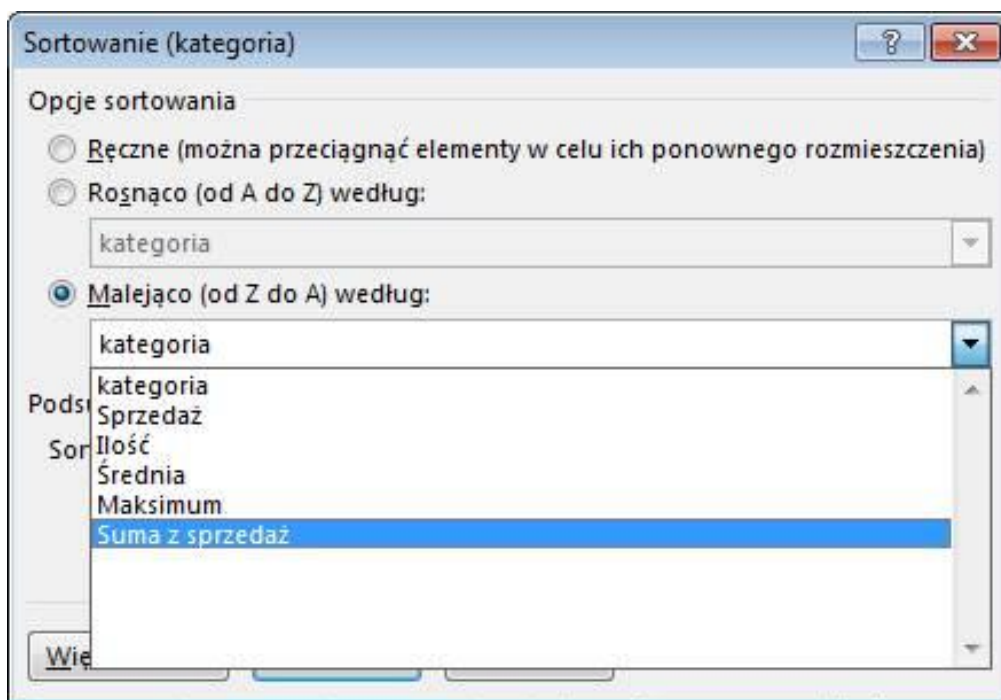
Sortowanie (kategoria)

?

Opcje sortowania

Ręczne (można przeciągnąć elementy w celu ich ponownego rozmieszczenia)

Rosnąco (od A do Z) według:

kategoria

Malejąco (od Z do A) według:

kategoria

kategoria
Sprzedaż
Ilość
Średnia
Maksimum
Suma z sprzedaż

Pods

Sor

Wię